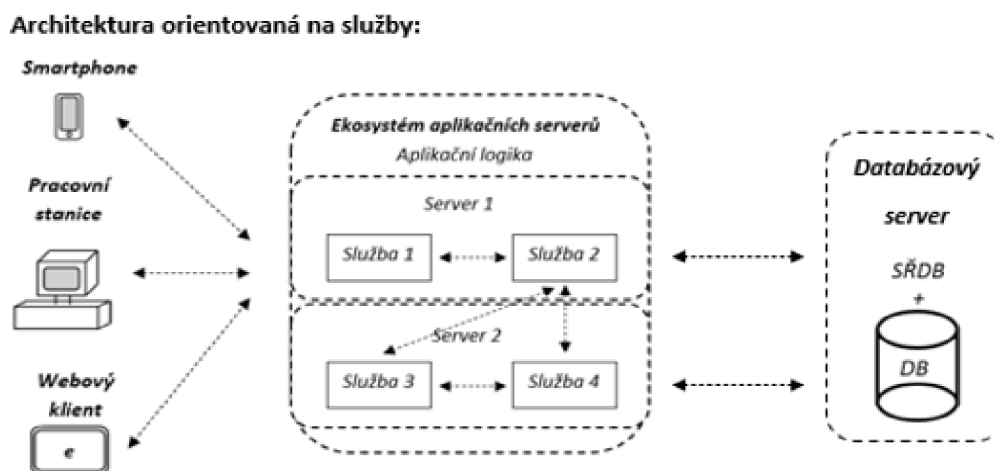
Architektura orientovaná na služby:

Smartphone

Pracovní stanice

Webový klient

e

Ekosystém aplikačních serverů

Aplikační logika

Server 1

Služba 1

Služba 2

Server 2

Služba 3

Služba 4

Databázový server

SŘDB

+

DB